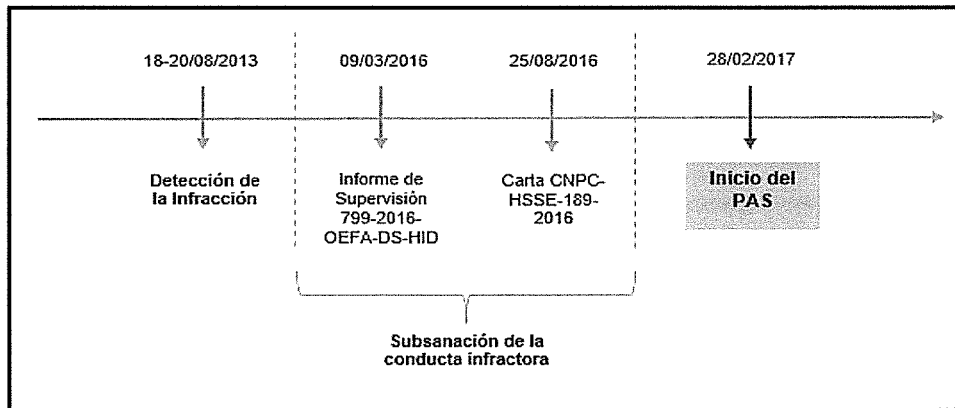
18-20/08/2013

09/03/2016

25/08/2016

28/02/2017

Detección de la Infracción

Informe de Supervisión 799-2016-OEFA-DS-HID

Carta CNPC-HSSE-189-2016

Inicio del PAS

Subsanación de la conducta infractora